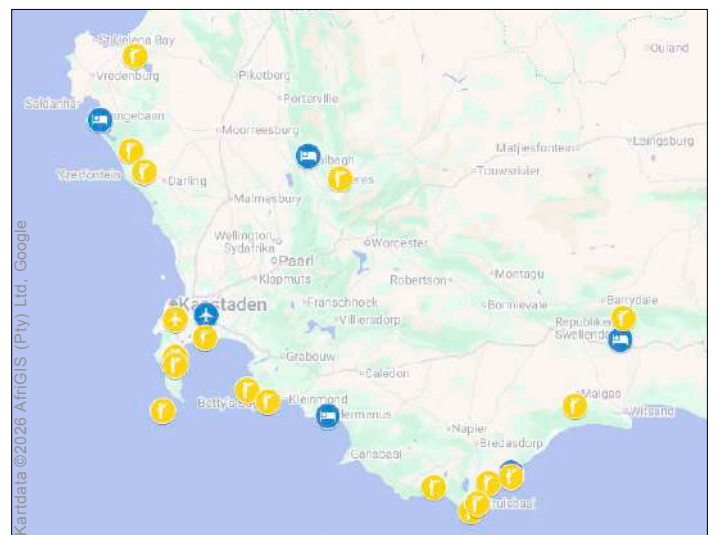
St Helena Bay
Vredenburg
Saldanha
Langebaan
Yzerfontein
Darling
Piketberg
Porterville
Moorreesburg
Tulbagh
Ceres
Malmesbury
Wellington
Sydafrika
Paarl
Klapmuts
Worcester
Kapstaden
Franschhoek
Villiersdorp
Grabouw
Caledon
Betty's Bay
Kleinmond
Hermanus
Gansbaai
Napier
Bredasdorp
Struisbaai
Robertson
Bonnievale
Montagu
Touwsrivier
Matjiesfontein
Laingsburg
Ouland
Barrydale
Republiken Swellendam
Malgas
Witsand
Kartdata ©2026 AfriGIS (Pty) Ltd, Google